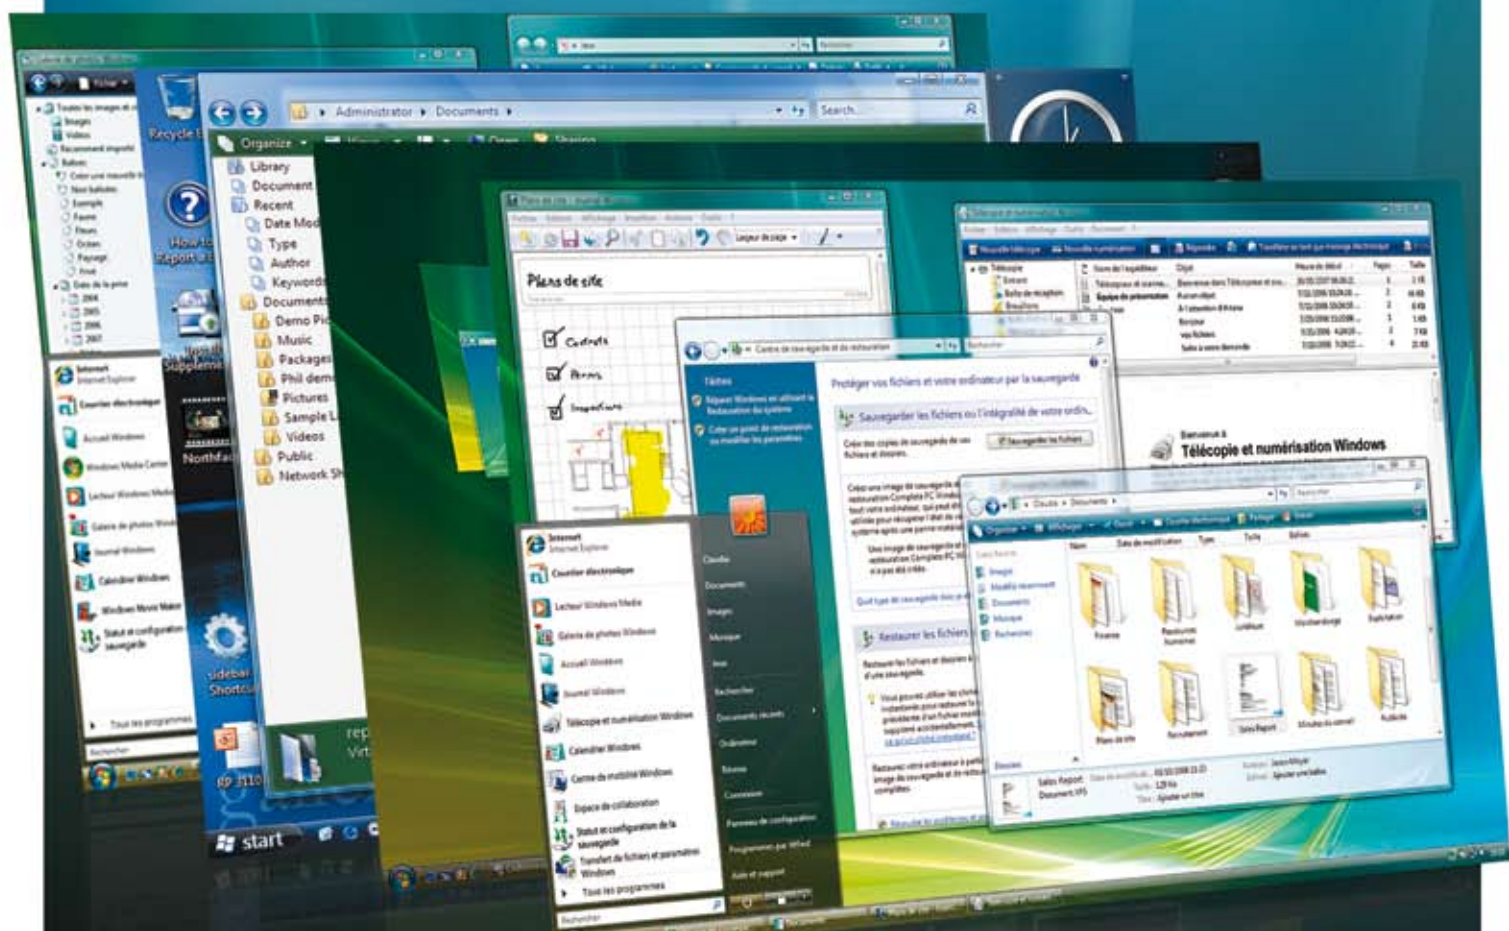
Recycle B

How to Report a

Supplemen

Northfac

sidebar Shortcu

start

Administrator ▸ Documents ▸

Search

Organize

Library
Document
Recent
Date Mod
Type
Author
Keyword
Documents
Demo Pi
Music
Package
Phil dem
Pictures
Sample
Videos
Public
Network Sh

Plans de site

Contrats
Permis
Inspections

Protéger vos fichiers et votre ordinateur par la sauvegarde

Sauvegarder les fichiers ou l'intégralité de votre ordin...

Restaurer les fichiers

Bienvenue à
Télécopie et numérisation Windows

Internet
Internet Explorer
Courrier électronique
Lecteur Windows Media
Galerie de photos Windows
Accueil Windows
Journal Windows
Télécopie et numérisation Windows
Calendrier Windows
Centre de mobilité Windows
Espace de collaboration
Statut et configuration de la sauvegarde
Transfert de fichiers et paramètres Windows
Tous les programmes

Documents
Images
Musique
Jeux
Rechercher
Documents récents
Ordinateur
Réseau
Connexion
Panneau de configuration
Programmes par défaut
Aide et support

Internet
Internet Explorer
Courrier électronique
Accueil Windows
Windows Media Center
Lecteur Windows Media
Galerie de photos Windows
Journal Windows
Calendrier Windows
Windows Movie Maker
Statut et configuration de la sauvegarde
Tous les programmes

Sales Report
Document XPS